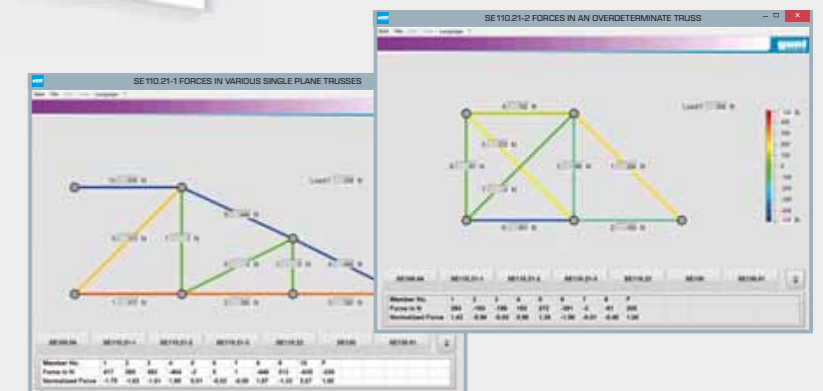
SE 110.21-2 FORCES IN AN OVERDETERMINATE TRUSS

gunt

Load F

SE100.04 SE110.21-1 SE110.21-2 SE110.21-3 SE110.22 SE130 SE130.01

Member No.
Force in N
Normalized Force

SE 110.21-1 FORCES IN VARIOUS SINGLE PLANE TRUSSES

Load F

SE100.04 SE110.21-1 SE110.21-2 SE110.21-3 SE110.22 SE130 SE130.01

Member No.
Force in N
Normalized Force